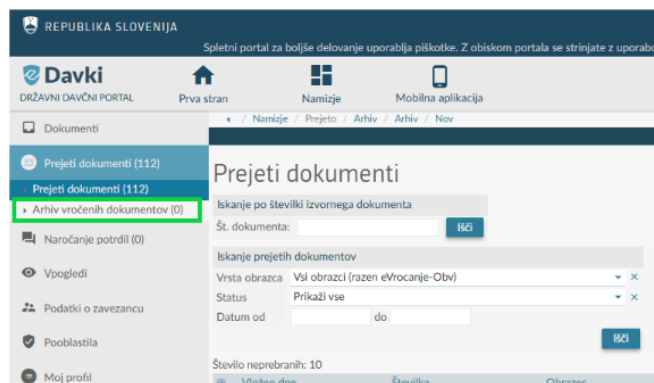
REPUBLIKA SLOVENIJA

Spletni portal za boljše delovanje uporablja piškotke. Z obiskom portala se strinjate z uporab

eDavki
DRŽAVNI DAVČNI PORTAL

Prva stran
Namizje
Mobilna aplikacija

Dokumenti

Prejeti dokumenti (112)

Prejeti dokumenti (112)

Arhiv vročenih dokumentov (0)

Naročanje potrdil (0)

Vpogledi

Podatki o zavezancu

Pooblastila

Moj profil

/ Namizje / Prejeto / Arhiv / Arhiv / Nov

Prejeti dokumenti

Iskanje po številki izvornega dokumenta

Št. dokumenta:
Išči

Iskanje prejetih dokumentov

Vrsta obrazca
Vsi obrazci (razen eVrocanje-Obv)

Status
Prikaži vse

Datum od
do

Išči

Število neprebranih: 10

Vložen dne
Številka
Obrazec